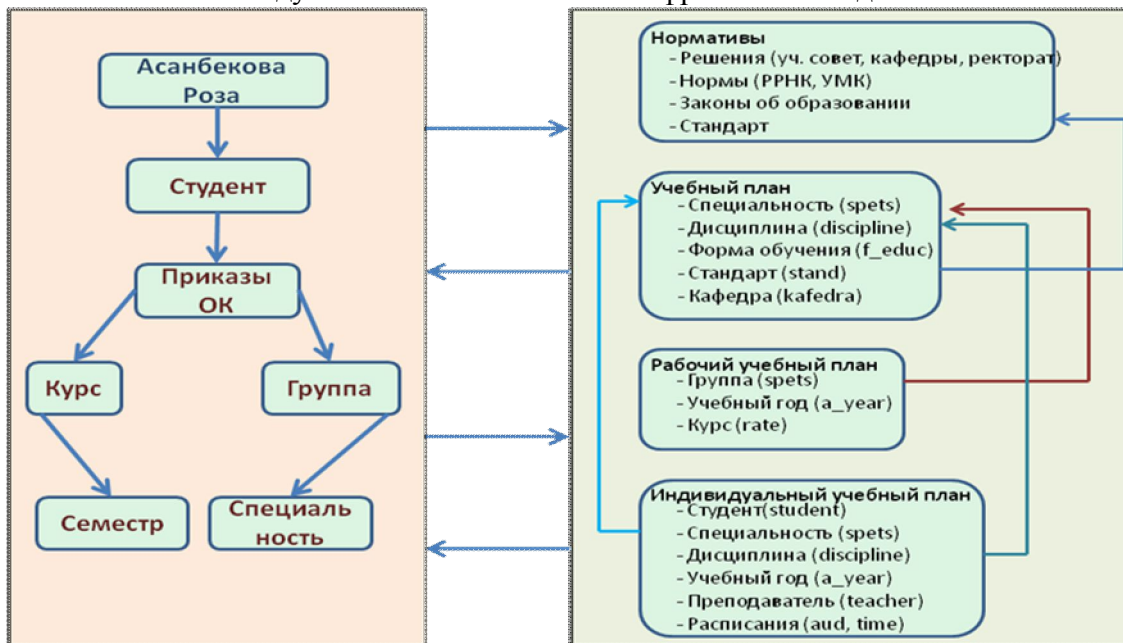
Асанбекова Роза

Студент

Приказы ОК

Курс

Группа

Семестр

Специальность

Нормативы
- Решения (уч. совет, кафедры, ректорат)
- Нормы (РРНК, УМК)
- Законы об образовании
- Стандарт

Учебный план
- Специальность (spets)
- Дисциплина (discipline)
- Форма обучения (f_educ)
- Стандарт (stand)
- Кафедра (kafedra)

Рабочий учебный план
- Группа (spets)
- Учебный год (a_year)
- Курс (rate)

Индивидуальный учебный план
- Студент(student)
- Специальность (spets)
- Дисциплина (discipline)
- Учебный год (a_year)
- Преподаватель (teacher)
- Расписания (aud, time)